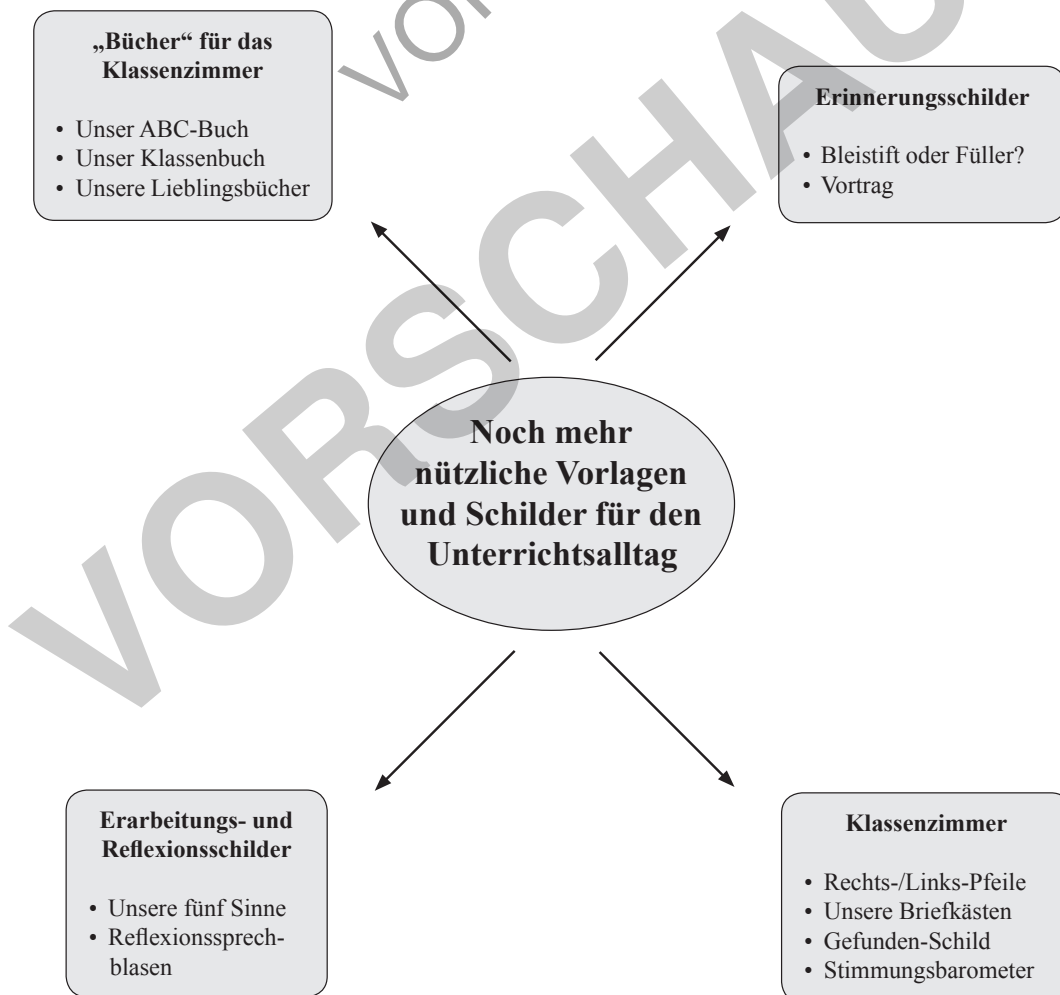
„Bücher" für das Klassenzimmer

• Unser ABC-Buch
• Unser Klassenbuch
• Unsere Lieblingsbücher

Erinnerungsschilder

• Bleistift oder Füller?
• Vortrag

Noch mehr nützliche Vorlagen und Schilder für den Unterrichtsalltag

Erarbeitungs- und Reflexionsschilder

• Unsere fünf Sinne
• Reflexionssprechblasen

Klassenzimmer

• Rechts-/Links-Pfeile
• Unsere Briefkästen
• Gefunden-Schild
• Stimmungsbarometer

VORSCHAU